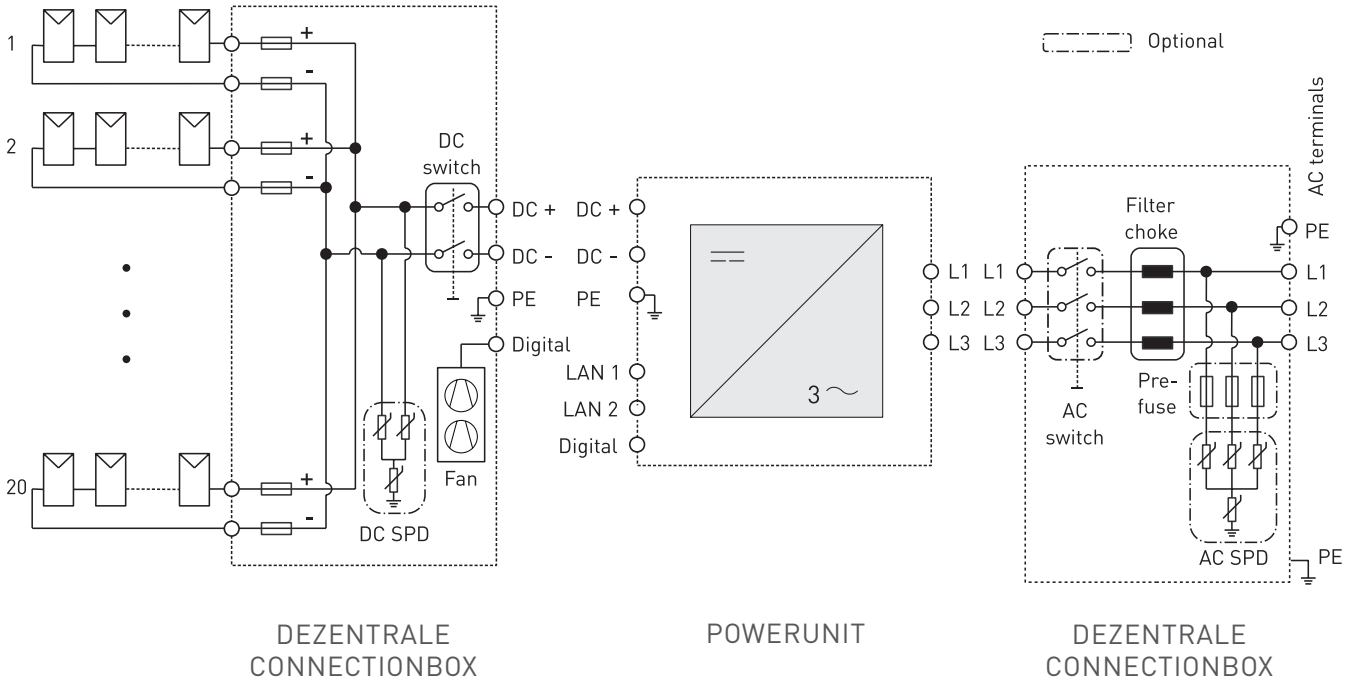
Optional

AC terminals

1
+
-
2
+
-
•
•
•
20
+
-

DC switch
DC +
DC -
PE
Digital
DC SPD
Fan

DC +
DC -
PE
LAN 1
LAN 2
Digital

3 ~

L1
L2
L3

L1
L2
L3
AC switch
Filter choke
Pre-fuse
AC SPD
PE
L1
L2
L3
PE

DEZENTRALE CONNECTIONBOX

POWERUNIT

DEZENTRALE CONNECTIONBOX